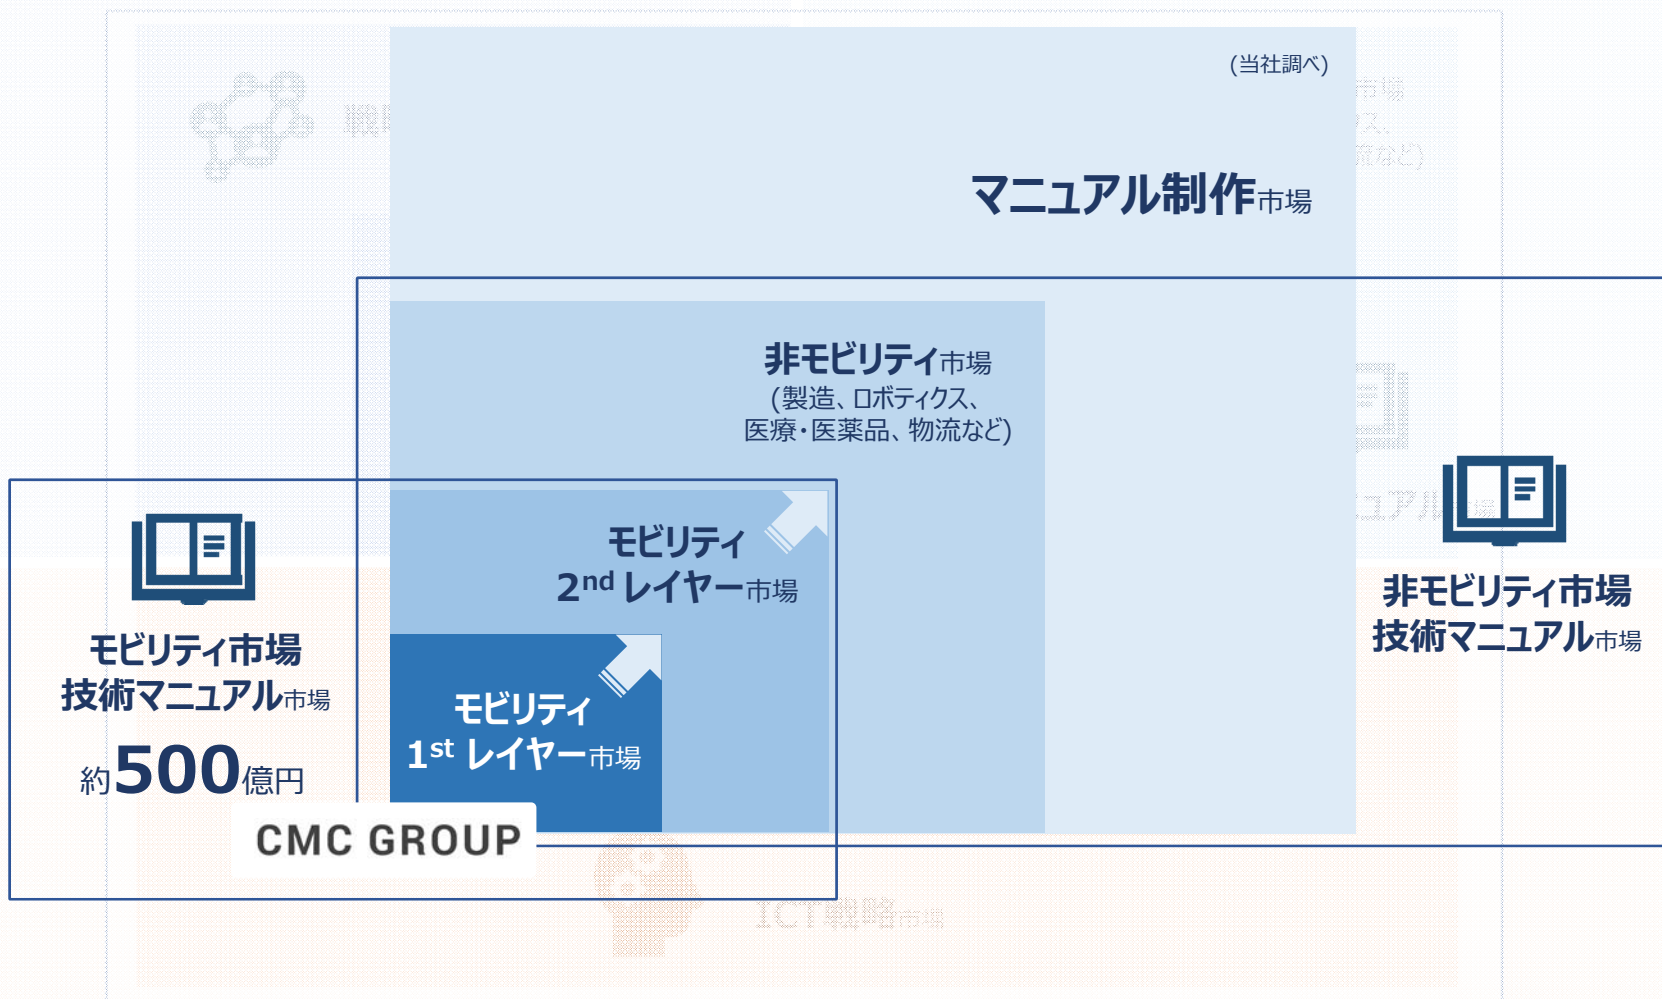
(当社調べ)

マニュアル制作市場

非モビリティ市場
(製造、ロボティクス、医療・医薬品、物流など)

モビリティ
2$^{nd}$ レイヤー市場

モビリティ
1$^{st}$ レイヤー市場

モビリティ市場
技術マニュアル市場
約500億円

CMC GROUP

非モビリティ市場
技術マニュアル市場

ICT戦略市場